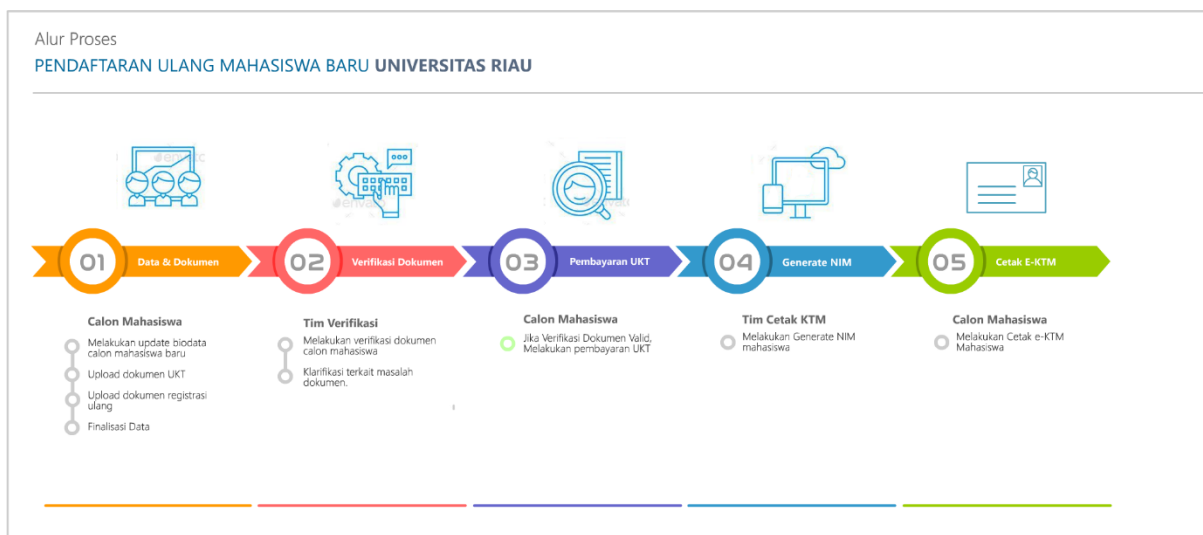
Alur Proses

PENDAFTARAN ULANG MAHASISWA BARU UNIVERSITAS RIAU

01 Data & Dokumen

02 Verifikasi Dokumen

03 Pembayaran UKT

04 Generate NIM

05 Cetak E-KTM

Calon Mahasiswa

Melakukan update biodata calon mahasiswa baru

Upload dokumen UKT

Upload dokumen registrasi ulang

Finalisasi Data

Tim Verifikasi

Melakukan verifikasi dokumen calon mahasiswa

Klarifikasi terkait masalah dokumen.

Calon Mahasiswa

Jika Verifikasi Dokumen Valid, Melakukan pembayaran UKT

Tim Cetak KTM

Melakukan Generate NIM mahasiswa

Calon Mahasiswa

Melakukan Cetak e-KTM Mahasiswa